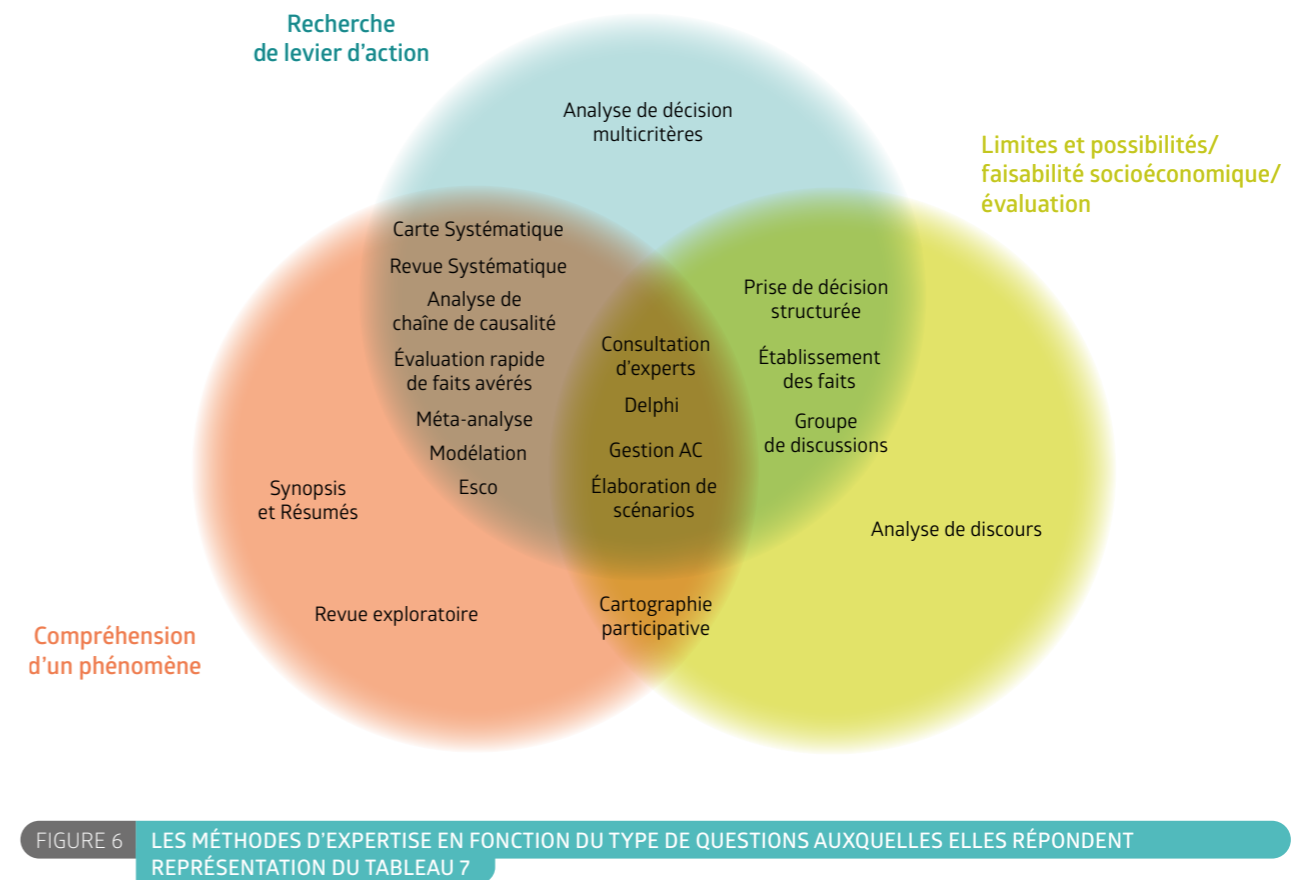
Recherche de levier d'action

Analyse de décision multicritères

Limites et possibilités/ faisabilité socioéconomique/ évaluation

Carte Systématique

Revue Systématique

Analyse de chaîne de causalité

Évaluation rapide de faits avérés

Méta-analyse

Modélation

Esco

Consultation d'experts

Delphi

Gestion AC

Élaboration de scénarios

Prise de décision structurée

Établissement des faits

Groupe de discussions

Synopsis et Résumés

Analyse de discours

Revue exploratoire

Cartographie participative

Compréhension d'un phénomène

FIGURE 6 LES MÉTHODES D'EXPERTISE EN FONCTION DU TYPE DE QUESTIONS AUXQUELLES ELLES RÉPONDENT REPRÉSENTATION DU TABLEAU 7